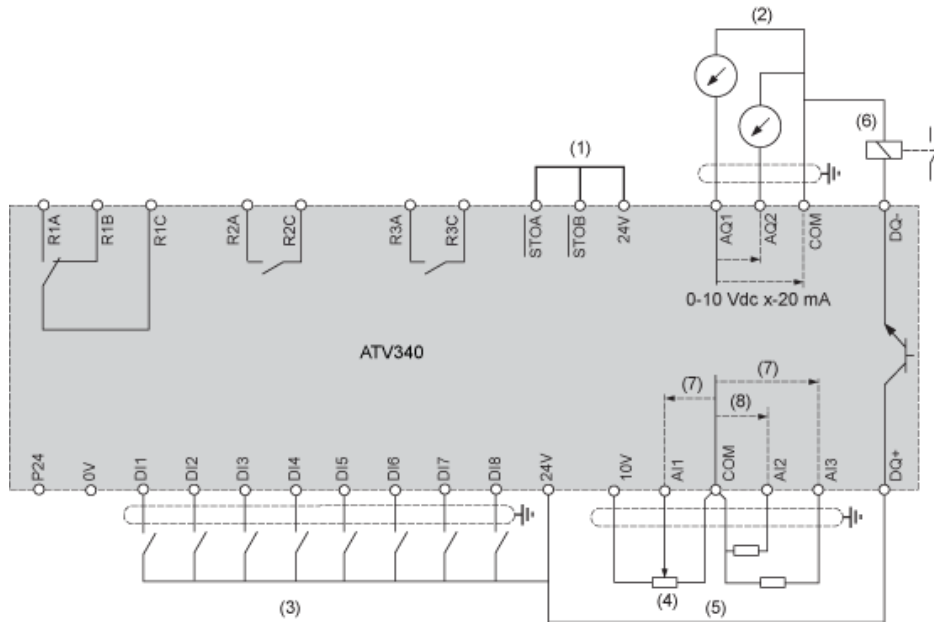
(2)

(6)

(1)

R1A R1B R1C R2A R2C R3A R3C $\overline{STOA}$ $\overline{STOB}$ 24V AQ1 AQ2 COM DQ-

0-10 Vdc x-20 mA

ATV340

(7)

(7)

(8)

P24 0V DI1 DI2 DI3 DI4 DI5 DI6 DI7 DI8 24V 10V AI1 COM AI2 AI3 DQ+

(3)

(4)

(5)